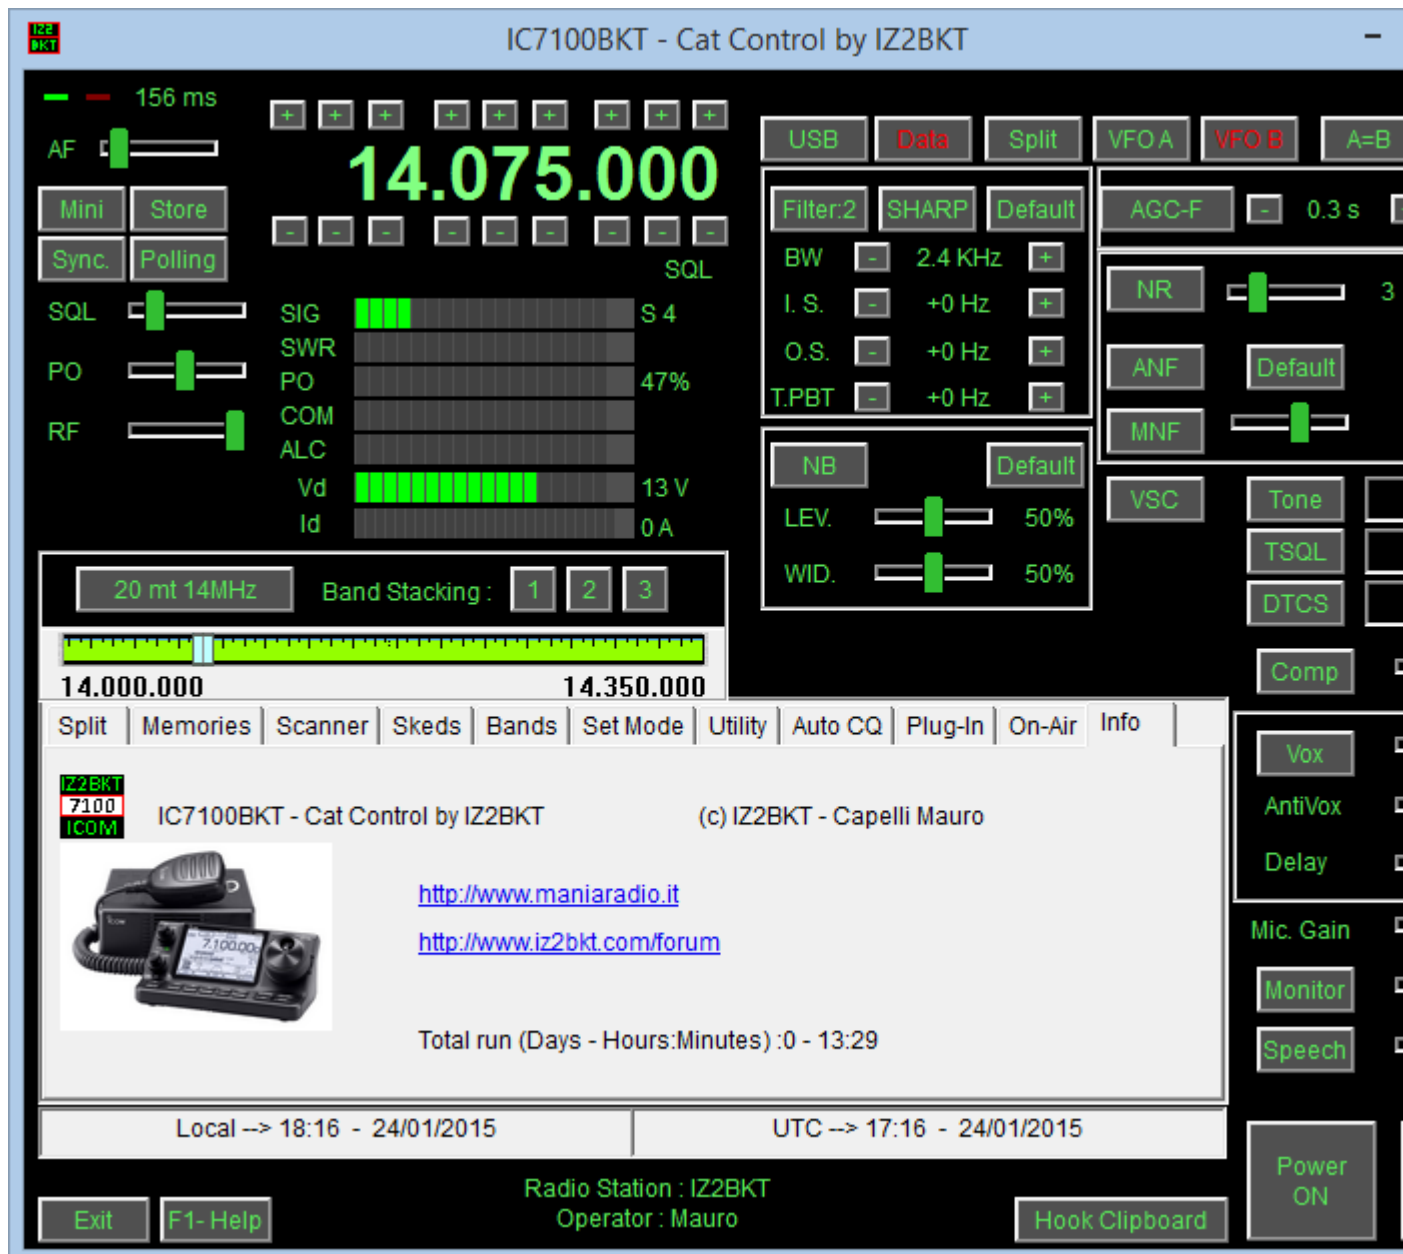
IC7100BKT - Cat Control by IZ2BKT

156 ms
AF
Mini Store
Sync. Polling
SQL
PO
RF

+ + + + + + + + +
14.075.000
- - - - - - - - -
SQL

SIG S 4
SWR
PO 47%
COM
ALC
Vd 13 V
Id 0 A

USB Data Split VFO A VFO B A=B
Filter:2 SHARP Default
BW - 2.4 KHz +
I. S. - +0 Hz +
O.S. - +0 Hz +
T.PBT - +0 Hz +
NB Default
LEV. 50%
WID. 50%

AGC-F - 0.3 s
NR 3
ANF Default
MNF
VSC Tone
TSQL
DTCS
Comp

20 mt 14MHz Band Stacking : 1 2 3
14.000.000 14.350.000

Split Memories Scanner Skeds Bands Set Mode Utility Auto CQ Plug-In On-Air Info

IZ2BKT
7100
ICOM
IC7100BKT - Cat Control by IZ2BKT (c) IZ2BKT - Capelli Mauro

http://www.maniaradio.it
http://www.iz2bkt.com/forum

Total run (Days - Hours:Minutes) :0 - 13:29

Vox
AntiVox
Delay
Mic. Gain
Monitor
Speech

Local --> 18:16 - 24/01/2015 UTC --> 17:16 - 24/01/2015

Exit F1- Help
Radio Station : IZ2BKT
Operator : Mauro
Hook Clipboard
Power ON